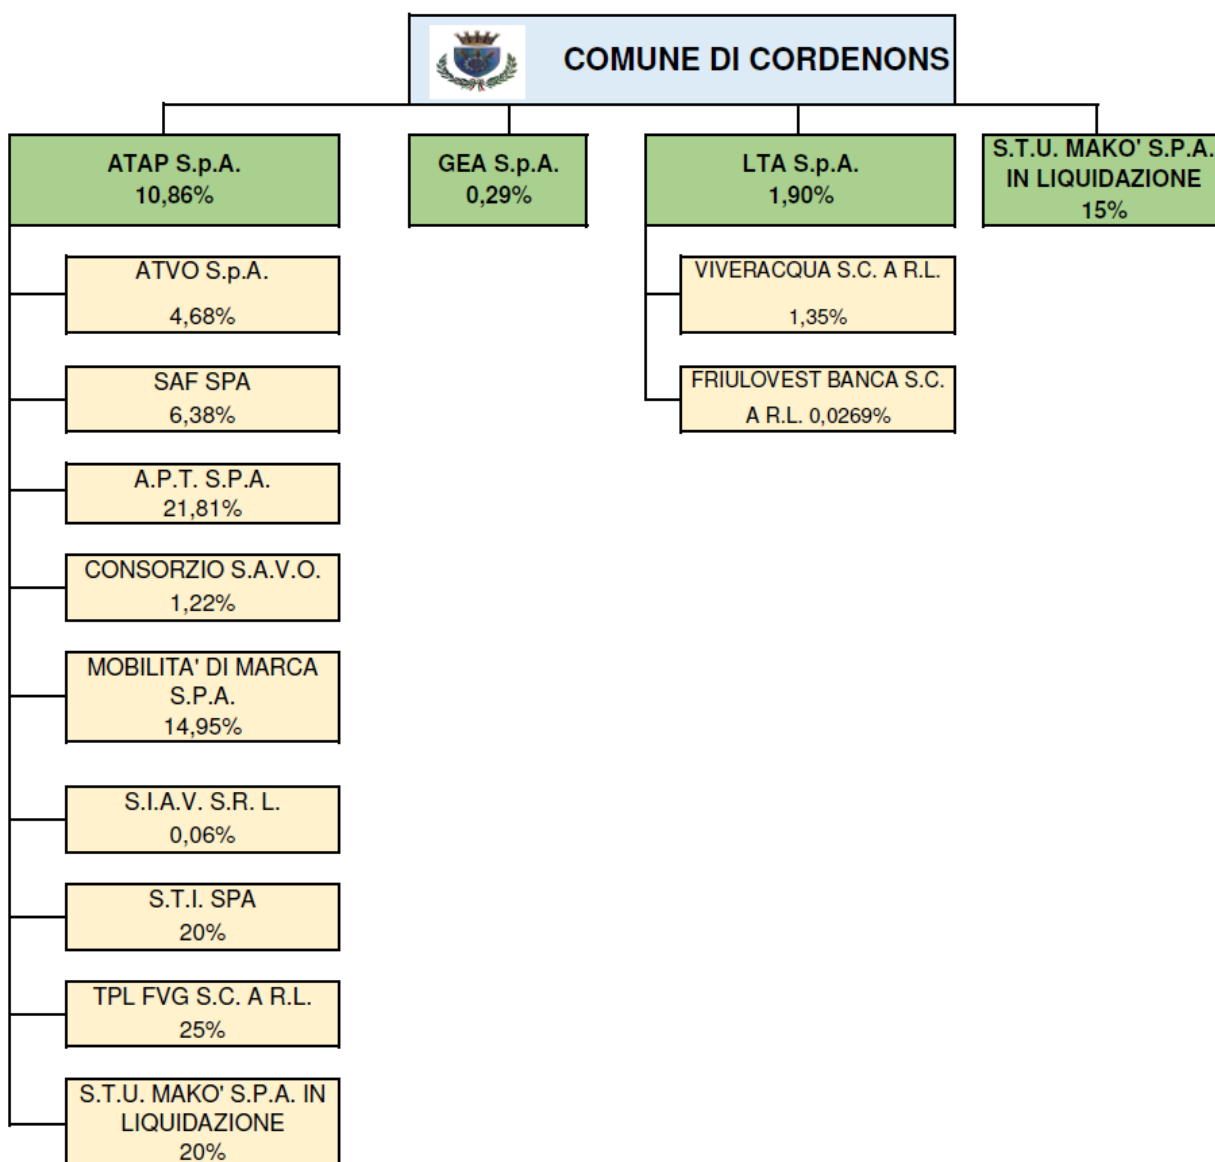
COMUNE DI CORDENONS

ATAP S.p.A.
10,86%

GEA S.p.A.
0,29%

LTA S.p.A.
1,90%

S.T.U. MAKO' S.P.A.
IN LIQUIDAZIONE
15%

ATVO S.p.A.
4,68%

SAF SPA
6,38%

A.P.T. S.P.A.
21,81%

CONSORZIO S.A.V.O.
1,22%

MOBILITA' DI MARCA S.P.A.
14,95%

S.I.A.V. S.R. L.
0,06%

S.T.I. SPA
20%

TPL FVG S.C. A R.L.
25%

S.T.U. MAKO' S.P.A. IN LIQUIDAZIONE
20%

VIVERACQUA S.C. A R.L.
1,35%

FRIULOVEST BANCA S.C. A R.L. 0,0269%